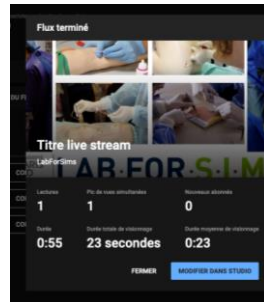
Flux terminé

Titre live stream
LabForSims

LAB·FOR·S·I·M

Lectures
1

Pic de vues simultanées
1

Nouveaux abonnés
0

Durée
0:55

Durée totale de visionnage
23 secondes

Durée moyenne de visionnage
0:23

FERMER

MODIFIER DANS STUDIO